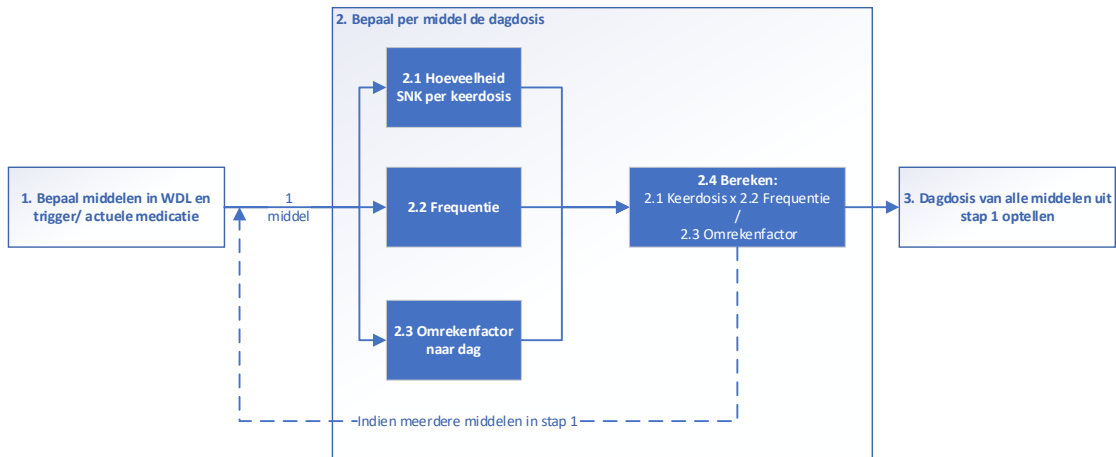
2. Bepaal per middel de dagdosis

1. Bepaal middelen in WDL en trigger/ actuele medicatie

1 middel

2.1 Hoeveelheid SNK per keerdosis

2.2 Frequentie

2.3 Omrekenfactor naar dag

2.4 Bereken:
2.1 Keerdosis x 2.2 Frequentie
/
2.3 Omrekenfactor

3. Dagdosis van alle middelen uit stap 1 optellen

Indien meerdere middelen in stap 1